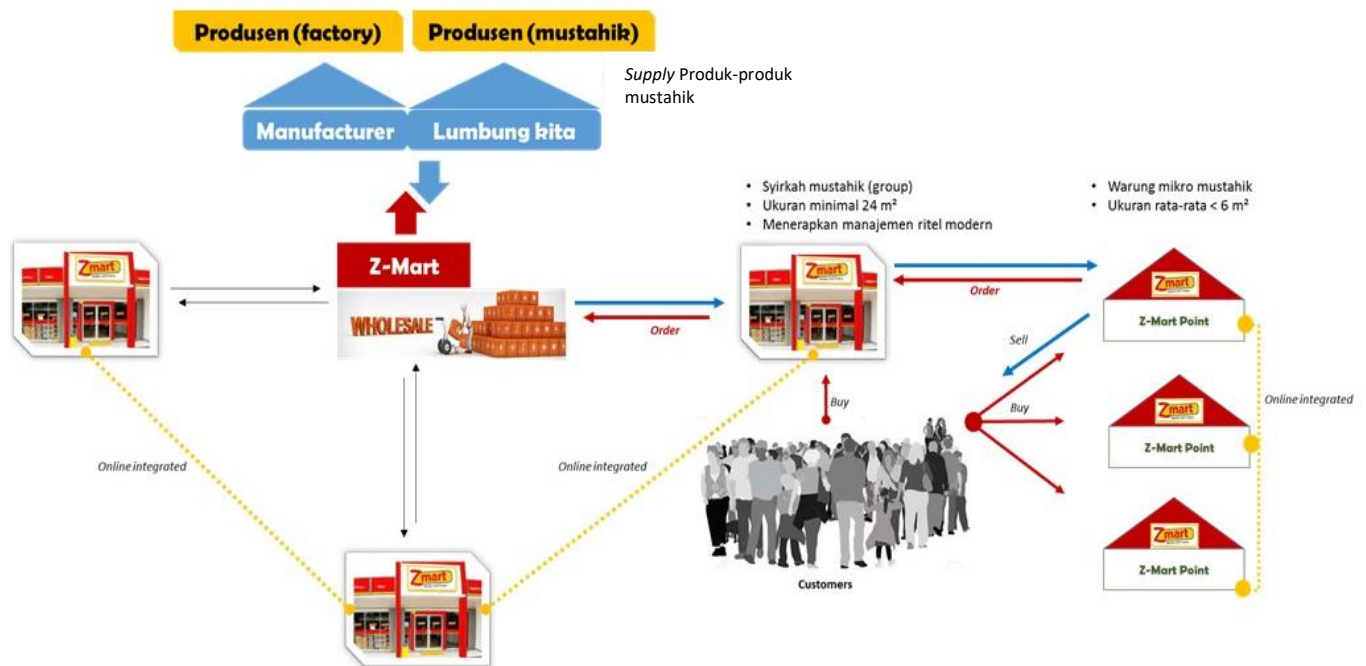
Produsen (factory)

Produsen (mustahik)

*Supply* Produk-produk mustahik

Manufacturer

Lumbung kita

- Syirkah mustahik (group)
- Ukuran minimal 24 m²
- Menerapkan manajemen ritel modern

- Warung mikro mustahik
- Ukuran rata-rata < 6 m²

Zmart

Z-Mart

WHOLESALE

Order

Order

Zmart

Zmart

Z-Mart Point

Sell

Buy

Buy

Zmart

Z-Mart Point

Online integrated

Online integrated

Online integrated

Zmart

Z-Mart Point

Customers

Zmart